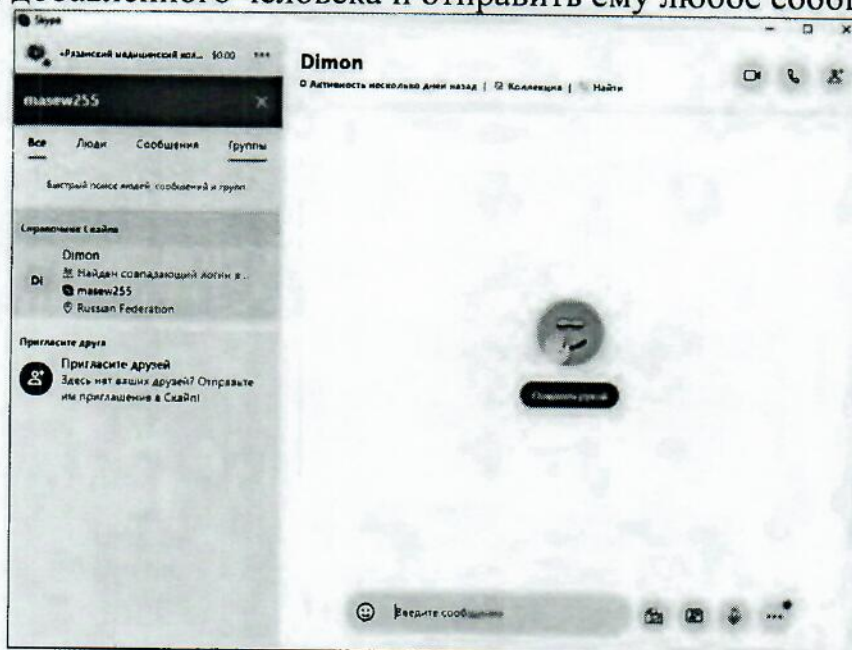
добавленного человека и отправить ему любое сообщ

Skype

«Рязанский медицинский кол... $0.00 •••

masew255

Все Люди Сообщения Группы

Быстрый поиск людей, сообщений и групп

Справочник Скайпа

Dimon
Найден совпадающий логин в...
masew255
Russian Federation

Di

Пригласите друга

Пригласите друзей
Здесь нет ваших друзей? Отправьте им приглашение в Скайп!

Dimon
Активность несколько дней назад | Коллекция | Найти

Помахать рукой

Введите сообщение